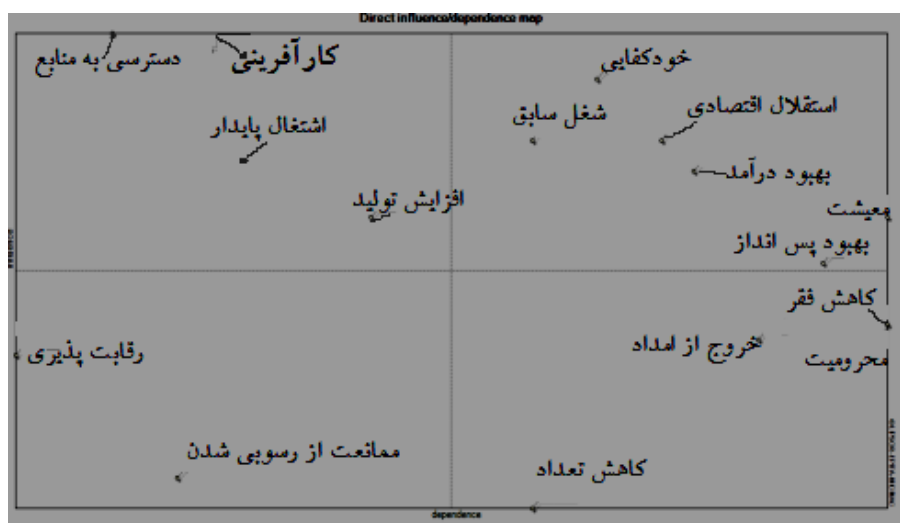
Direct influence/dependence map

دسترسی به منابع
کارآفرینی
خودکفایی
اشتغال پایدار
شغل سابق
استقلال اقتصادی
بهبود درآمد
افزایش تولید
معیشت
بهبود پس انداز
کاهش فقر
رقابت پذیری
خروج از امداد
محرومیت
ممانعت از رسوبی شدن
کاهش تعداد

dependence